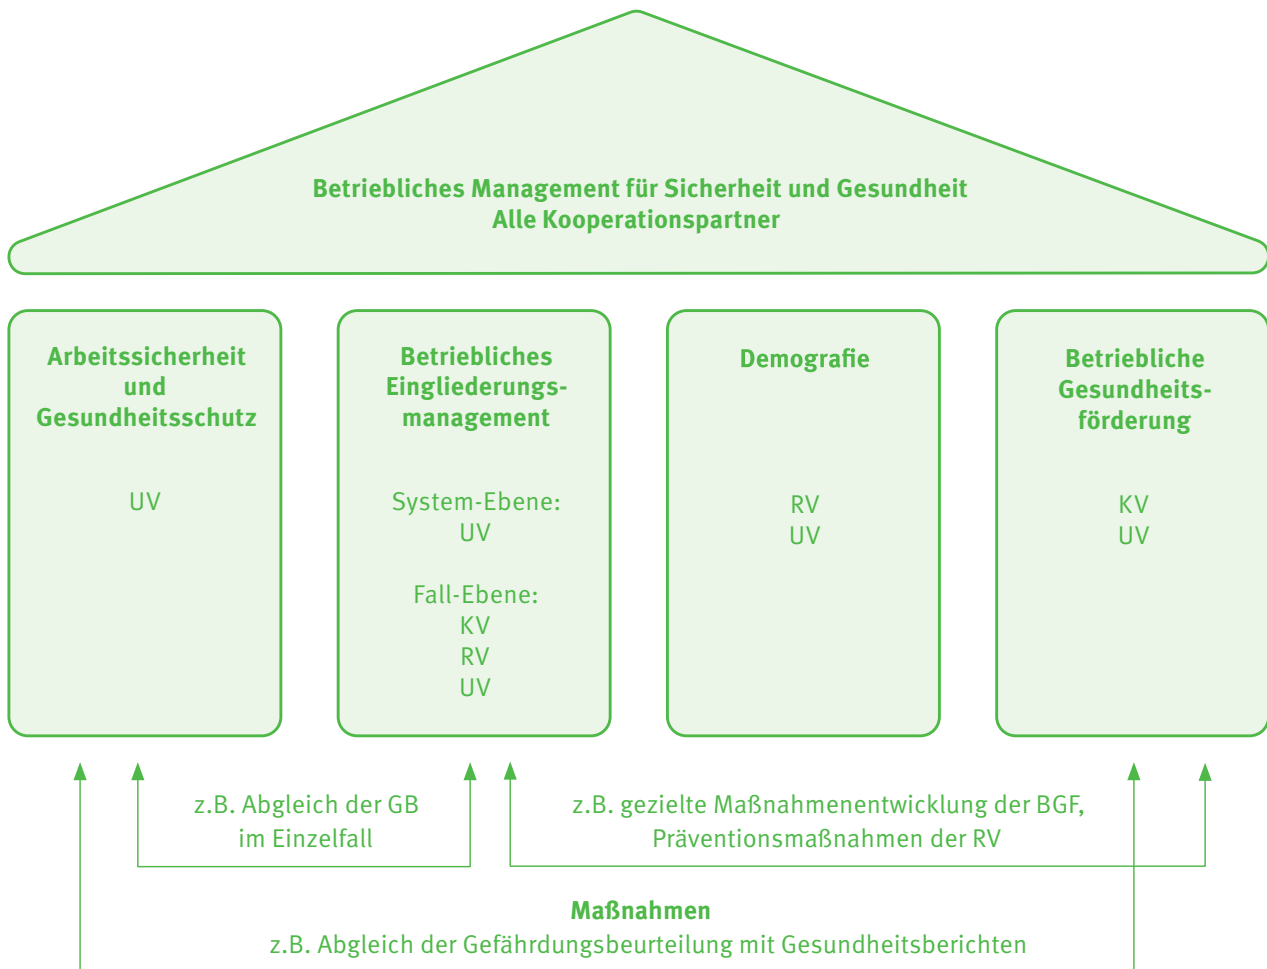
Betriebliches Management für Sicherheit und Gesundheit
Alle Kooperationspartner

Arbeitssicherheit und Gesundheitsschutz

UV

Betriebliches Eingliederungsmanagement

System-Ebene:
UV

Fall-Ebene:
KV
RV
UV

Demografie

RV
UV

Betriebliche Gesundheitsförderung

KV
UV

z.B. Abgleich der GB im Einzelfall

z.B. gezielte Maßnahmenentwicklung der BGF, Präventionsmaßnahmen der RV

Maßnahmen
z.B. Abgleich der Gefährdungsbeurteilung mit Gesundheitsberichten